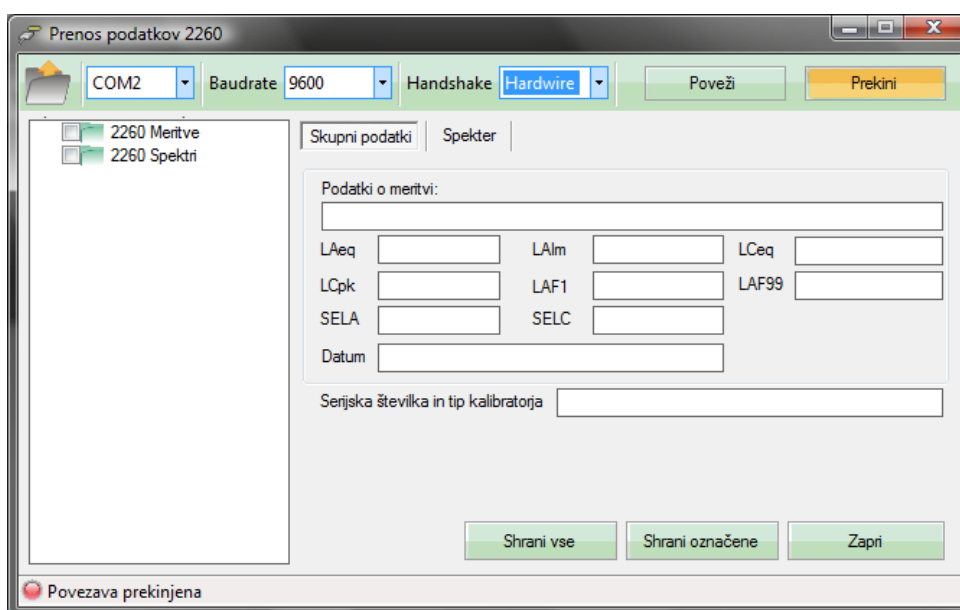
Prenos podatkov 2260

COM2 Baudrate 9600 Handshake Hardwire Poveži Prekini

2260 Meritve
2260 Spektri

Skupni podatki Spekter

Podatki o meritvi:

LAeq LAlm LCeq
LCpk LAF1 LAF99
SELA SELC
Datum

Serijska številka in tip kalibratorja

Shrani vse Shrani označene Zapri

Povezava prekinjena